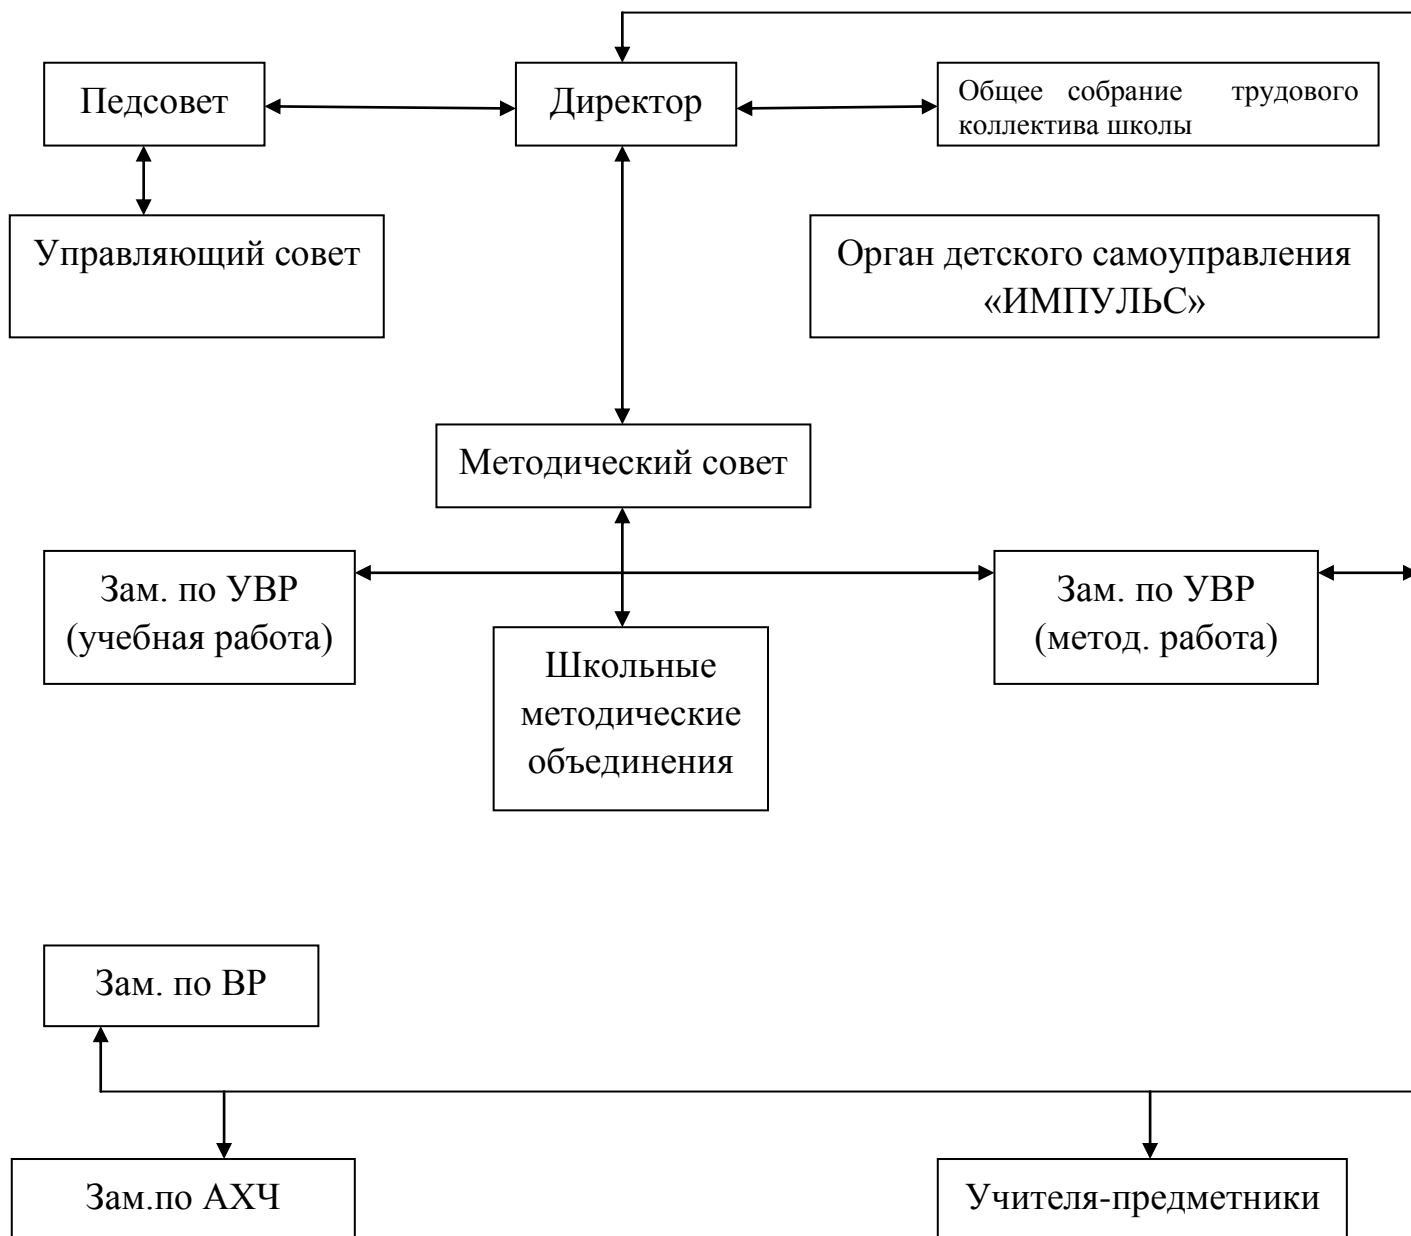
Педсовет

Директор

Общее собрание трудового коллектива школы

Управляющий совет

Орган детского самоуправления «ИМПУЛЬС»

Методический совет

Зам. по УВР (учебная работа)

Школьные методические объединения

Зам. по УВР (метод. работа)

Зам. по ВР

Зам.по АХЧ

Учителя-предметники